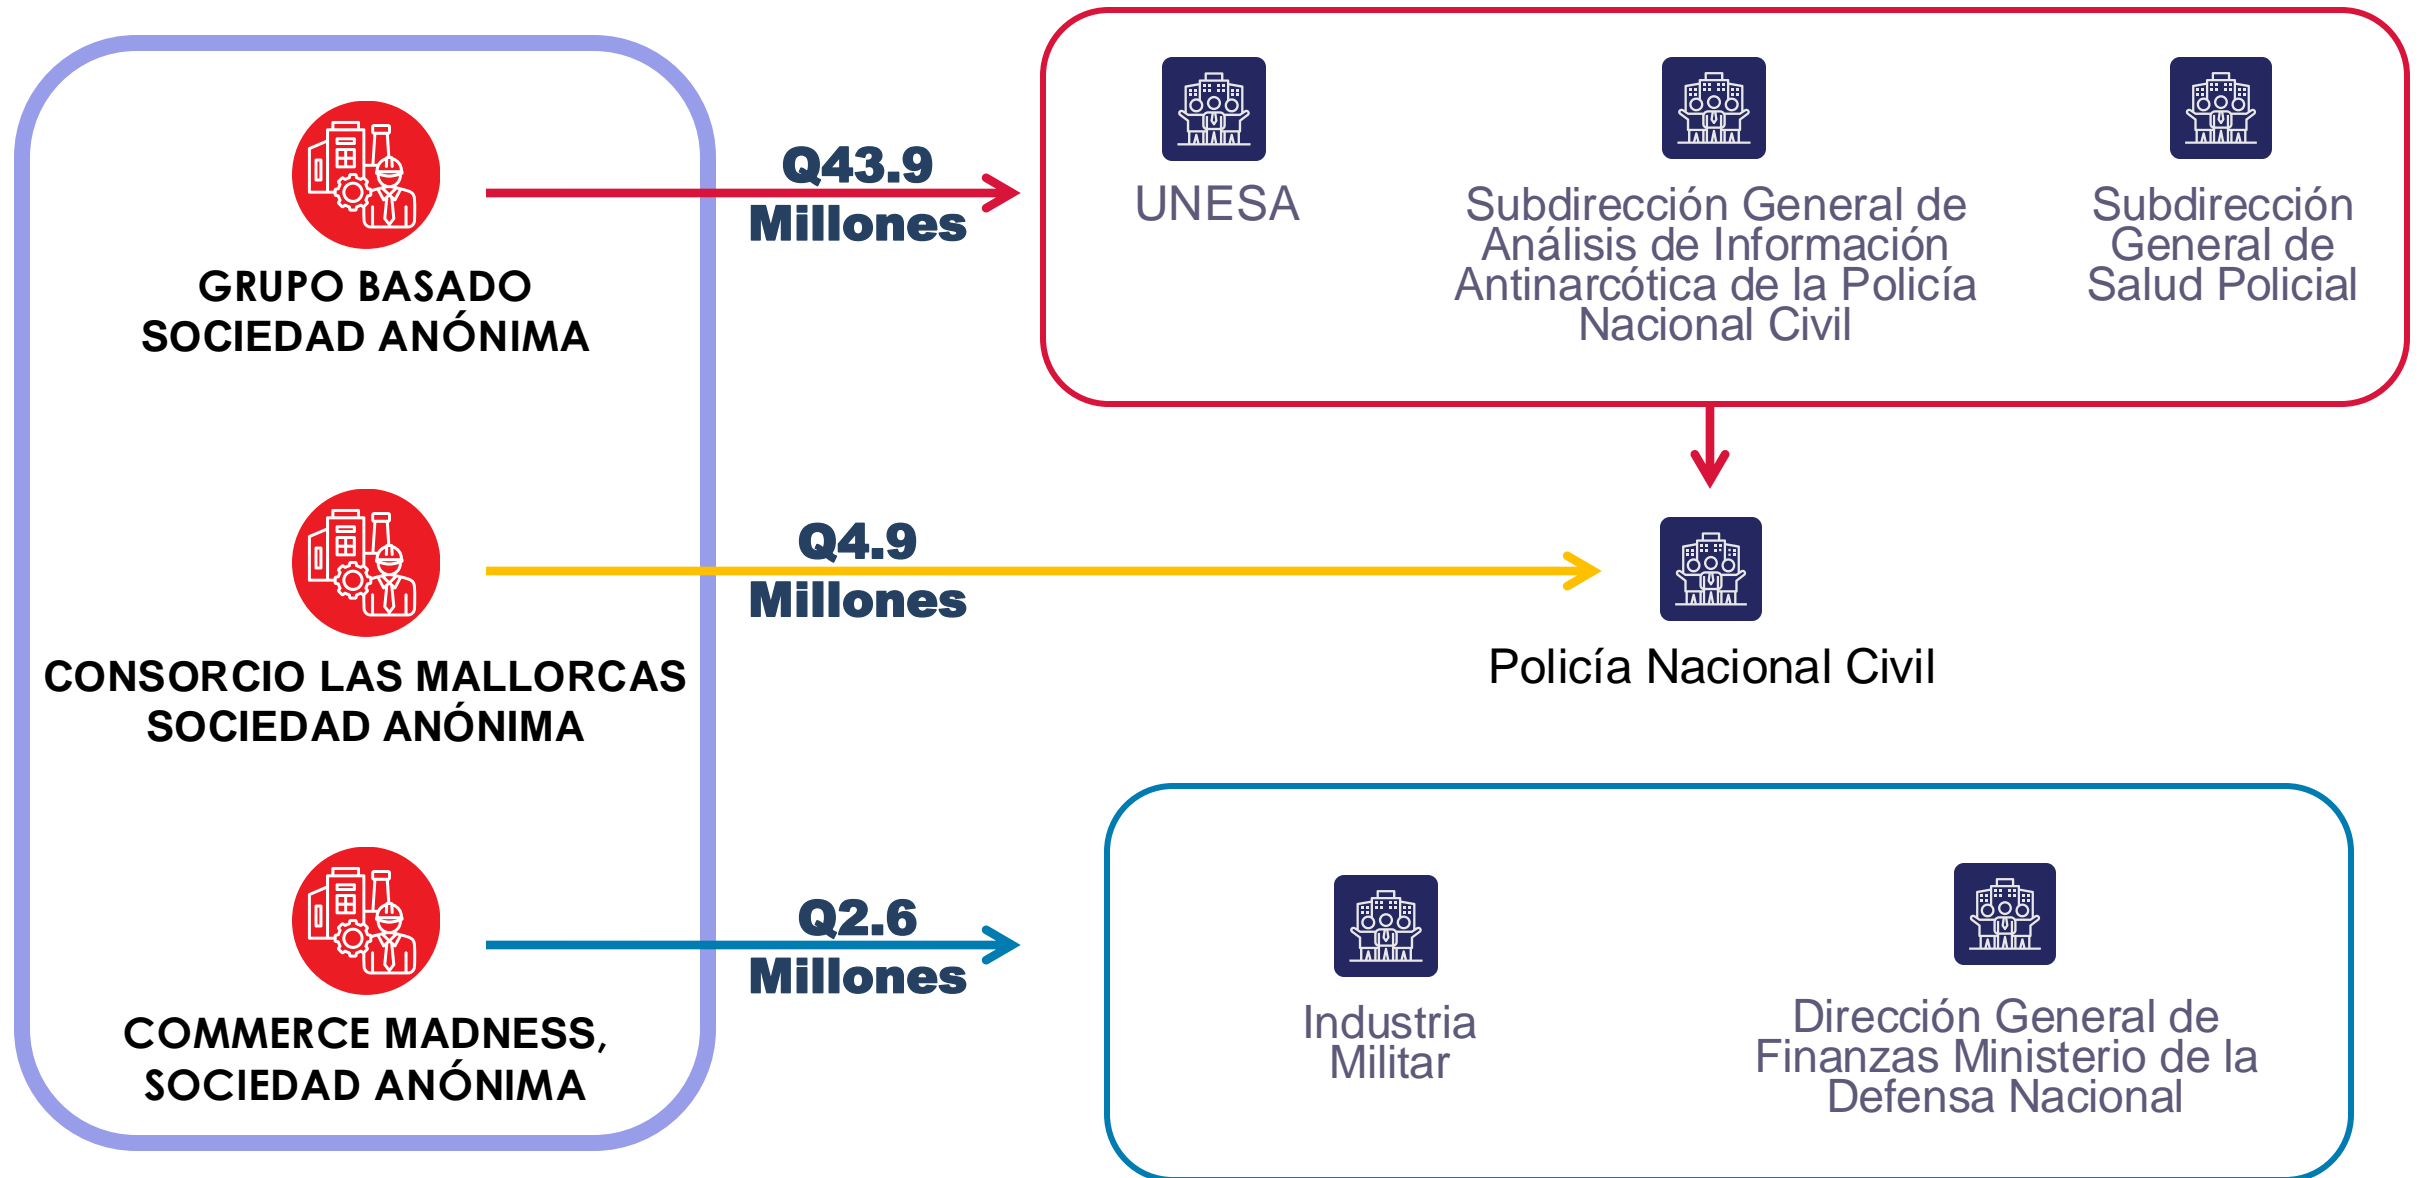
GRUPO BASADO SOCIEDAD ANÓNIMA

Q43.9 Millones

UNESA

Subdirección General de Análisis de Información Antinarcótica de la Policía Nacional Civil

Subdirección General de Salud Policial

CONSORCIO LAS MALLORCAS SOCIEDAD ANÓNIMA

Q4.9 Millones

Policía Nacional Civil

COMMERCE MADNESS, SOCIEDAD ANÓNIMA

Q2.6 Millones

Industria Militar

Dirección General de Finanzas Ministerio de la Defensa Nacional